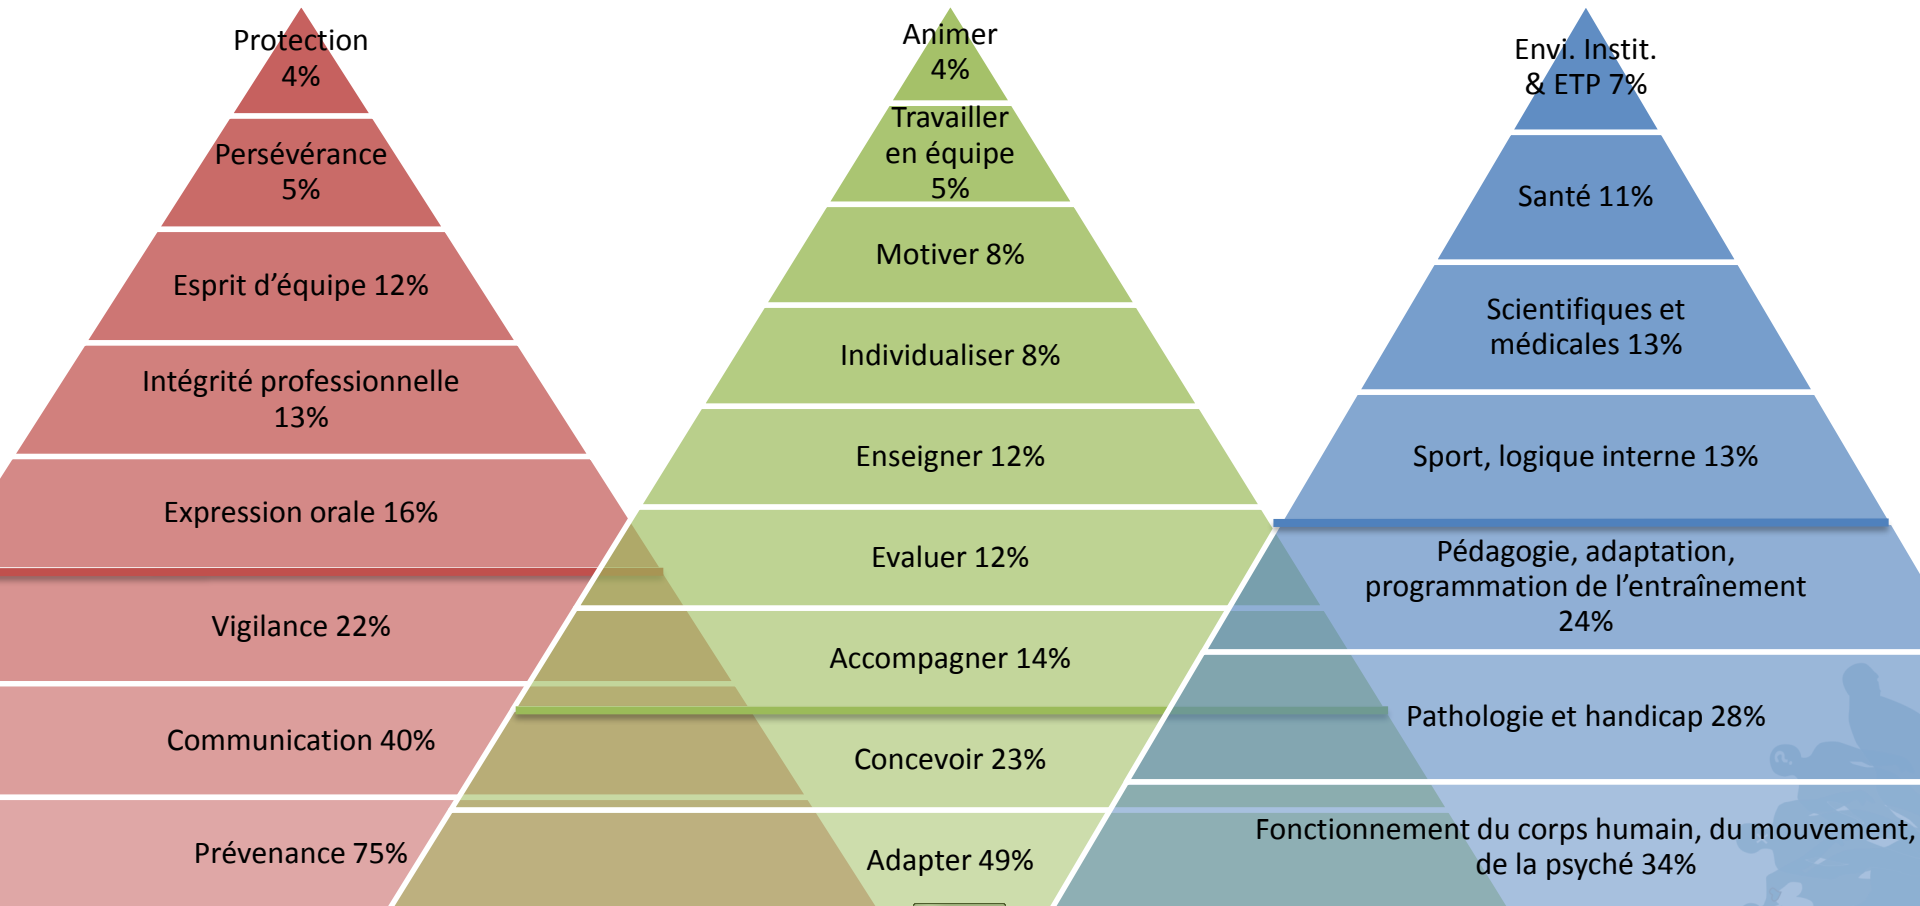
Protection
4%

Persévérance
5%

Esprit d'équipe 12%

Intégrité professionnelle
13%

Expression orale 16%

Vigilance 22%

Communication 40%

Prévenance 75%

Animer
4%

Travailler
en équipe
5%

Motiver 8%

Individualiser 8%

Enseigner 12%

Evaluer 12%

Accompagner 14%

Concevoir 23%

Adapter 49%

Envi. Instit.
& ETP 7%

Santé 11%

Scientifiques et
médicales 13%

Sport, logique interne 13%

Pédagogie, adaptation,
programmation de l'entraînement
24%

Pathologie et handicap 28%

Fonctionnement du corps humain, du mouvement,
de la psyché 34%